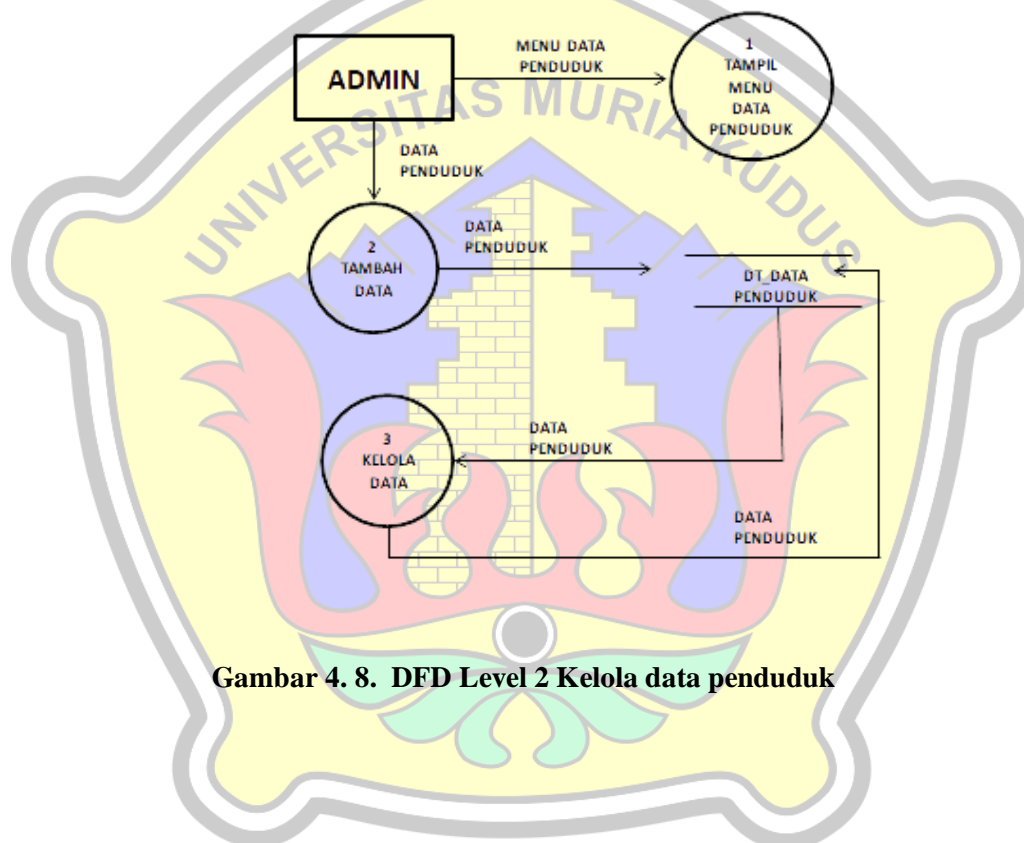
ADMIN

MENU DATA PENDUDUK

1 TAMPIL MENU DATA PENDUDUK

DATA PENDUDUK

2 TAMBAH DATA

DATA PENDUDUK

DT_DATA PENDUDUK

3 KELOLA DATA

DATA PENDUDUK

DATA PENDUDUK

UNIVERSITAS MURIA KUDUS

Gambar 4. 8. DFD Level 2 Kelola data penduduk